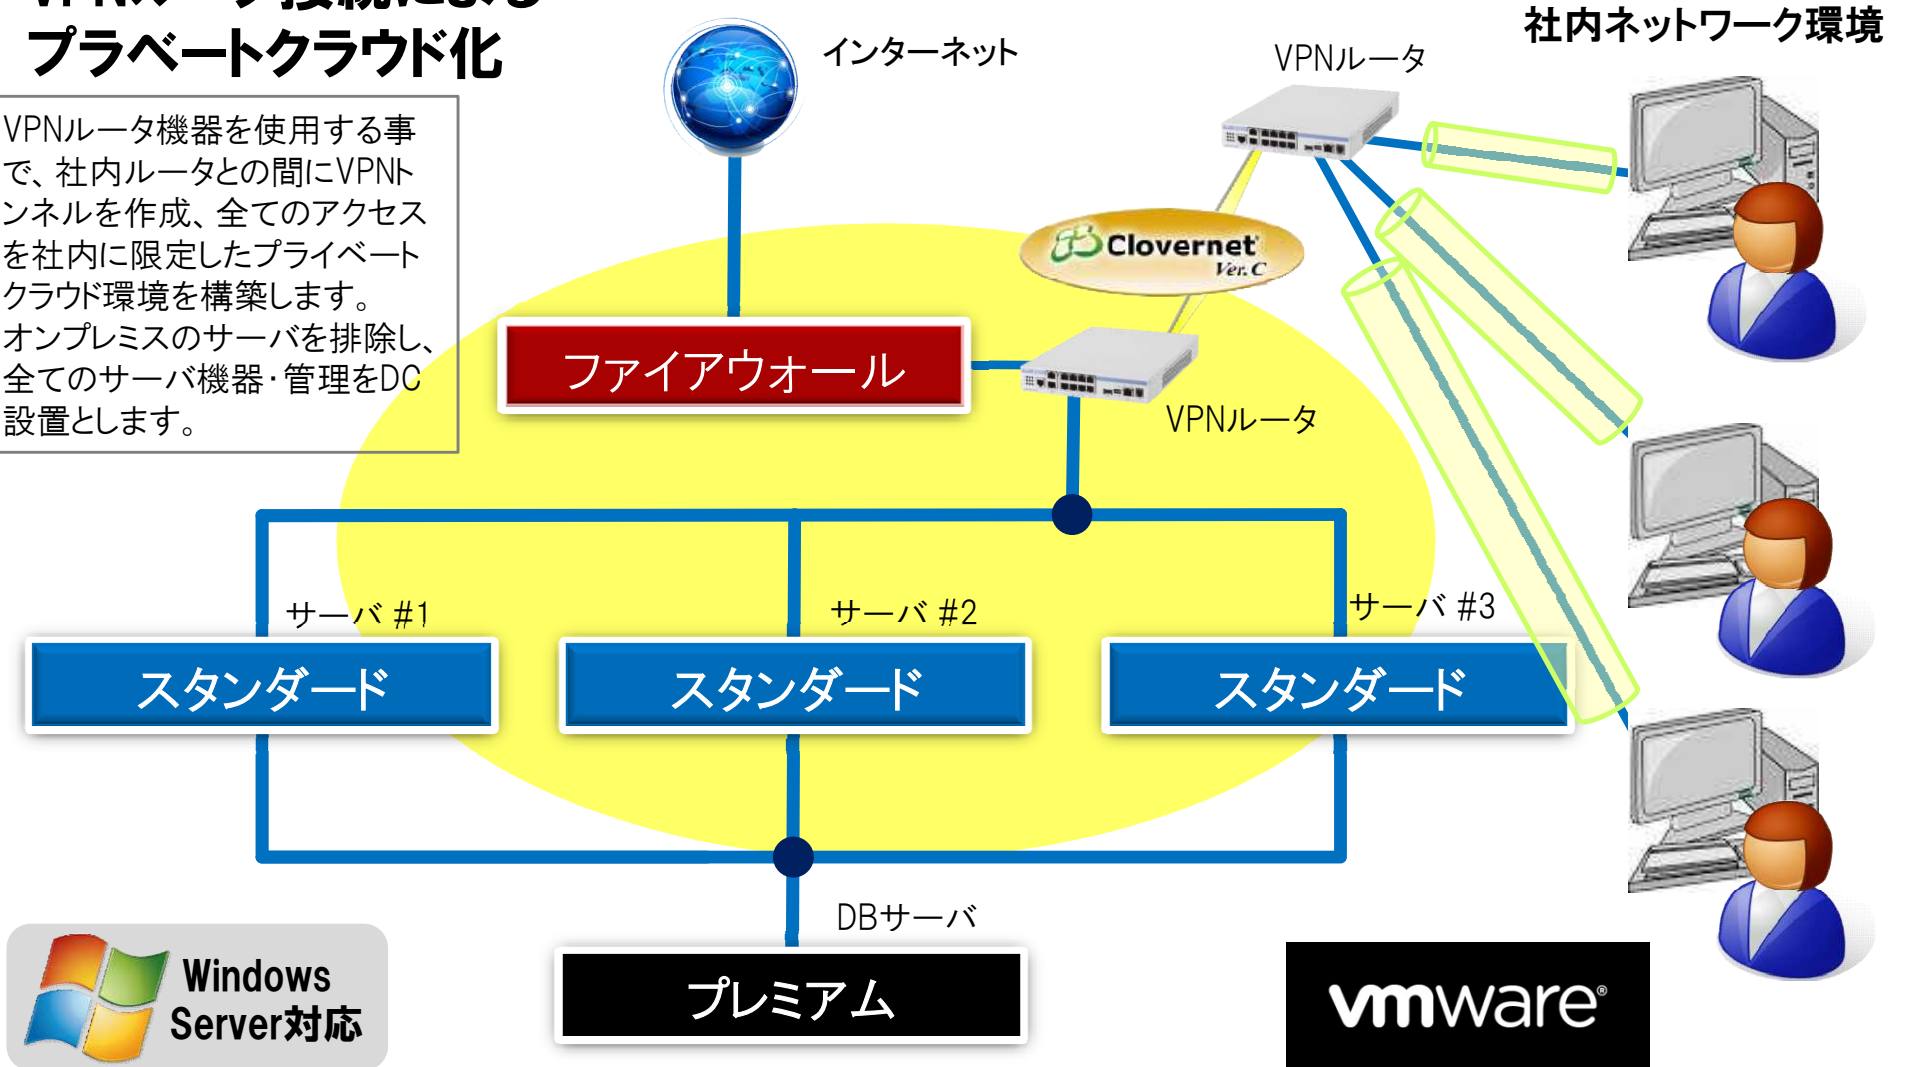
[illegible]
プラベートクラウド化

VPNルータ機器を使用する事で、社内ルータとの間にVPNトンネルを作成、全てのアクセスを社内に限定したプライベートクラウド環境を構築します。オンプレミスのサーバを排除し、全てのサーバ機器・管理をDC設置とします。

インターネット

VPNルータ

社内ネットワーク環境

Clovernet Ver.C

ファイアウォール

VPNルータ

サーバ #1

サーバ #2

サーバ #3

スタンダード

スタンダード

スタンダード

DBサーバ

プレミアム

Windows Server対応

vmware®